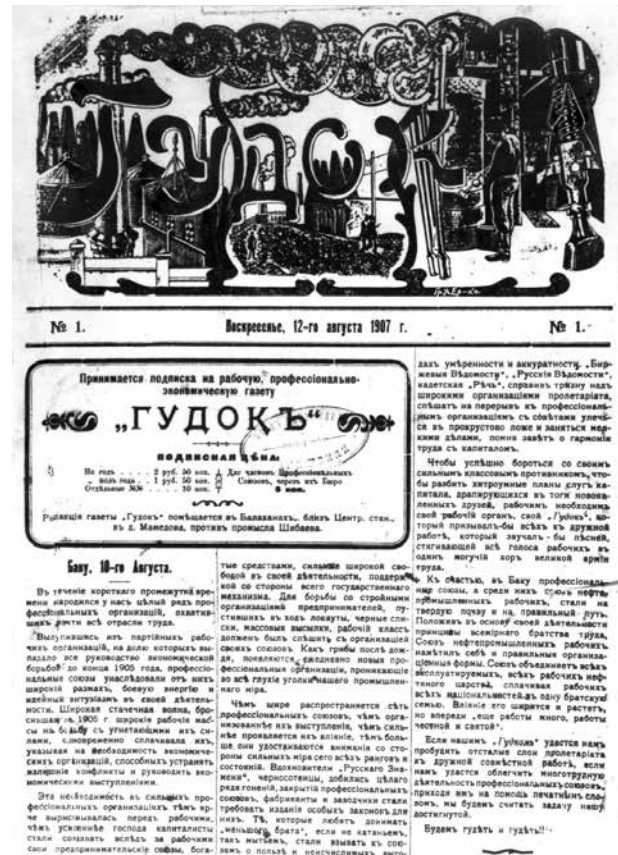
ГУДОКЪ

№ 1. Воскресенье, 12-го августа 1907 г. № 1.

Принимается подписка на рабочую, профессіонально-экономическую газету

„ГУДОКЪ"

подписная цѣна.

На годъ . . . . . 2 руб. 50 коп. | Для членовъ Профессіональныхъ
" полгода . . . 1 руб. 50 коп. | Союзовъ, черезъ ихъ Бюро
Отдѣльные №№ . . . 10 коп. | 5 коп.

Редакція газеты „Гудокъ" помѣщается въ Балаханахъ, близъ Центр. стан., въ д. Мамедова, противъ промысла Шибаева.

Баку, 10-го Августа.

Въ теченіе короткаго промежутка времени народился у насъ цѣлый рядъ профессіональныхъ организацій, охватившихъ почти всѣ отрасли труда.

Выплывшись изъ партійныхъ рабочихъ организацій, на долю которыхъ выпадало все руководство экономической борьбой до конца 1905 года, профессіональные союзы унаслѣдовали отъ нихъ широкій размахъ, боевую энергію и идейный энтузіазмъ въ своей дѣятельности. Широкая стачечная волна, бросившая въ 1905 г. широкія рабочія массы на борьбу съ угнетающими ихъ силами, одновременно сплачивала ихъ, указывая на необходимость экономическихъ организацій, способныхъ устраивать назрѣвшіе конфликты и руководить экономическими выступленіями.

Эта необходимость въ сильныхъ профессіональныхъ организаціяхъ тѣмъ ярче вырисовывалась передъ рабочими, чѣмъ усиленнѣе господа капиталисты стали создавать всюду за рабочими свои предпринимательскіе союзы, богатые средствами, сильные широкой свободой въ своей дѣятельности, поддержкой со стороны всего государственнаго механизма. Для борьбы со стройными организаціями предпринимателей, пустившихъ въ ходъ локауты, черные списки, массовые высылки, рабочій классъ долженъ былъ спѣшить съ организацией своихъ союзовъ. Какъ грибы послѣ дождя, появляются ежедневно новые профессіональные организаціи, проникающія во всѣ глухіе уголки нашего промышленнаго міра.

Чѣмъ шире распространяется сѣть профессіональныхъ союзовъ, чѣмъ организованнѣе ихъ выступленія, тѣмъ сильнѣе проявляется ихъ вліяніе, тѣмъ больше они удостаиваются вниманія со стороны сильныхъ міра сего всѣхъ рангов и состояній. Вдохновители „Русскаго Знамени", черносотенцы, добились цѣлаго ряда гоненій, закрытія профессіональныхъ союзовъ, фабриканты и заводчики стали требовать изданія особыхъ законовъ для нихъ. Тѣ, которые любятъ доимить „меньшого брата", если не кататься, такъ мытьемъ, стали взывать къ союзамъ с пользѣ и неисчислимыхъ выгодахъ умѣренности и аккуратности. „Биржевыя Вѣдомости", „Русскія Вѣдомости", кадетская „Рѣчь", справивъ тризну надъ широкими организаціями пролетаріата, спѣшать на перерывъ къ профессіональнымъ организаціямъ съ совѣтами уложиться въ прокрустово ложе и заняться мелкими дѣлами, помня завѣтъ о гармоніи труда съ капиталомъ.

Чтобы успѣшно бороться со своимъ сильнымъ классовымъ противникомъ, чтобы разбить хитроумные планы слугъ капитала, драпирующихся въ тоги новоявленныхъ друзей, рабочимъ необходимъ свой рабочій органъ, свой „Гудокъ", который призывалъ-бы всѣхъ къ дружной работѣ, который звучалъ-бы пѣсней, стягивающей всѣ голоса рабочихъ въ одинъ могучій хоръ великой арміи труда.

Къ счастью, въ Баку профессіональные союзы, а среди нихъ союзъ нефтепромышленныхъ рабочихъ, стали на твердую почву и на правильный путь. Положивъ въ основу своей дѣятельности принципы всемірнаго братства труда, Союзъ нефтепромышленныхъ рабочихъ наметилъ себѣ и правильные организаціонные формы. Союзъ объединяетъ всѣхъ эксплуатируемыхъ, всѣхъ рабочихъ нефтяного царства, сплачивая рабочихъ всѣхъ національностей въ одну братскую семью. Вліяніе его ширится и растетъ, но впереди еще работы много, работы честной и святой.

Если нашимъ „Гудкомъ" удастся намъ пробудить отсталые слои пролетаріата къ дружной совмѣстной работѣ, если намъ удастся облегчить многотрудную дѣятельность профессіональныхъ союзовъ, приходя имъ на помощь печатнымъ словомъ, мы будемъ считать задачу нашу достигнутой.

Будемъ гудѣть и гудѣть!!